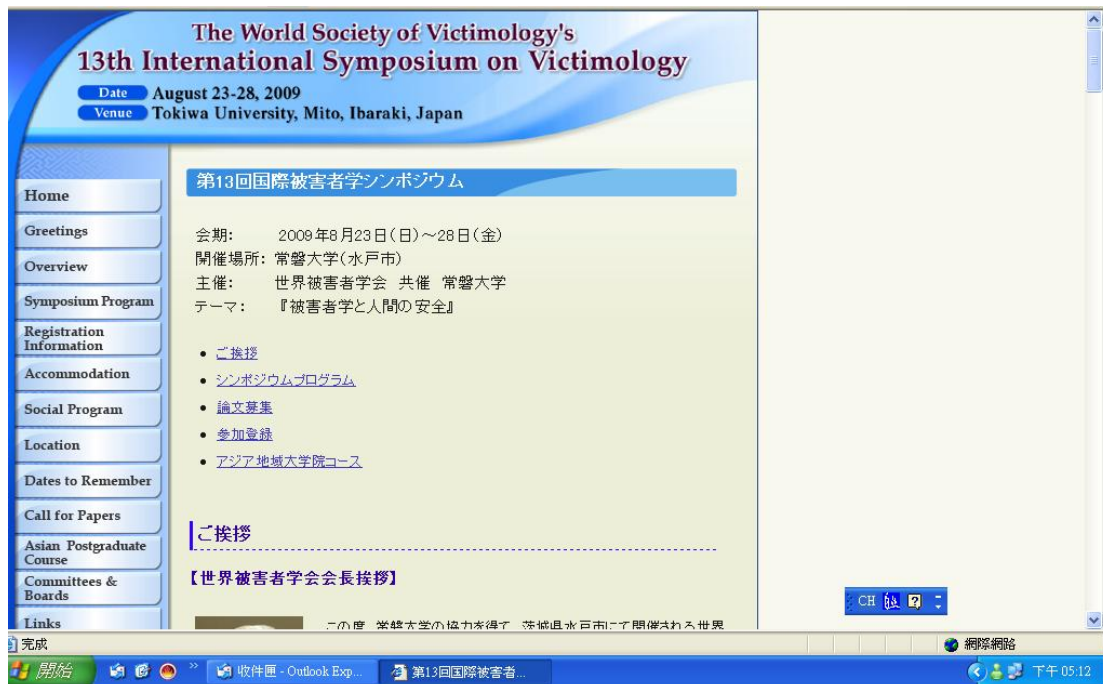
The World Society of Victimology's
13th International Symposium on Victimology
Date August 23-28, 2009
Venue Tokiwa University, Mito, Ibaraki, Japan

Home
Greetings
Overview
Symposium Program
Registration Information
Accommodation
Social Program
Location
Dates to Remember
Call for Papers
Asian Postgraduate Course
Committees & Boards
Links

第13回国際被害者学シンポジウム

会期: 2009年8月23日(日)～28日(金)
開催場所: 常磐大学(水戸市)
主催: 世界被害者学会 共催 常磐大学
テーマ: 『被害者学と人間の安全』

• ご挨拶
• シンポジウムプログラム
• 論文募集
• 参加登録
• アジア地域大学院コース

ご挨拶

【世界被害者学会会長挨拶】

この度、常磐大学の協力を得て、茨城県水戸市にて開催される世界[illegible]

CH

完成
網際網路
開始
收件匣 - Outlook Exp...
第13回国際被害者...
下午 05:12